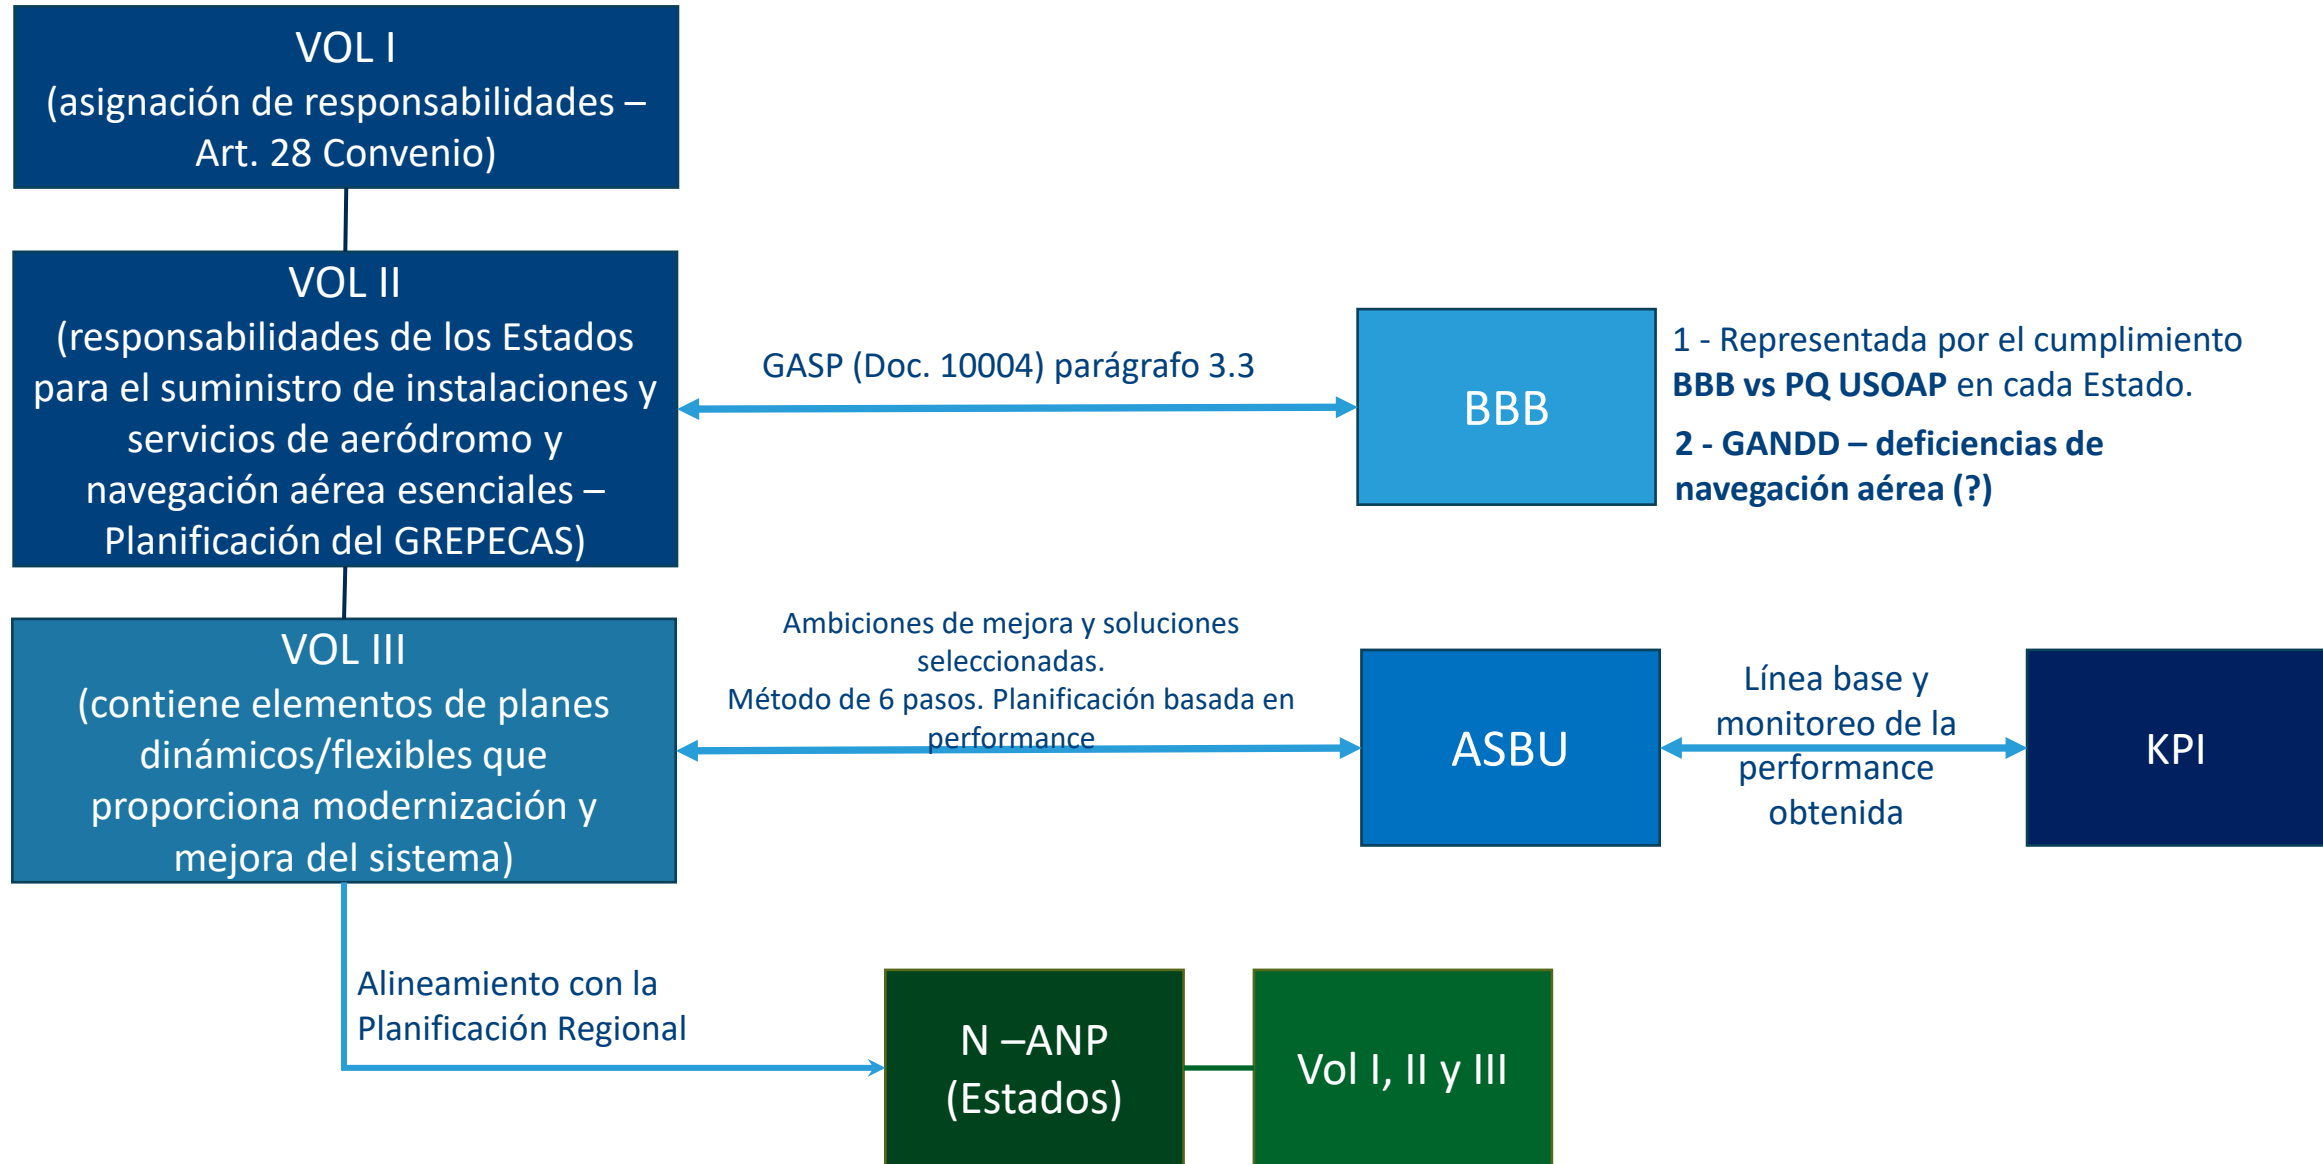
VOL I
(asignación de responsabilidades – Art. 28 Convenio)

VOL II
(responsabilidades de los Estados para el suministro de instalaciones y servicios de aeródromo y navegación aérea esenciales – Planificación del GREPECAS)

GASP (Doc. 10004) parágrafo 3.3

BBB

1 - Representada por el cumplimiento **BBB vs PQ USOAP** en cada Estado.

**2 - GANDD – deficiencias de navegación aérea (?)**

VOL III
(contiene elementos de planes dinámicos/flexibles que proporciona modernización y mejora del sistema)

Ambiciones de mejora y soluciones seleccionadas.
Método de 6 pasos. Planificación basada en performance

ASBU

Línea base y monitoreo de la performance obtenida

KPI

Alineamiento con la Planificación Regional

N –ANP (Estados)

Vol I, II y III